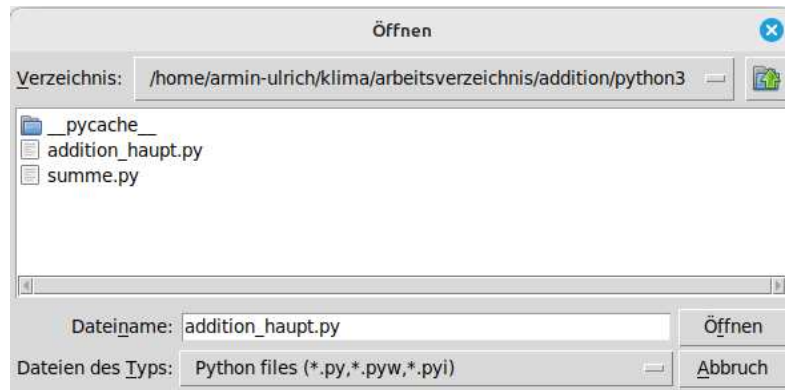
Öffnen

Verzeichnis: /home/armin-ulrich/klima/arbeitsverzeichnis/addition/python3

__pycache__
addition_haupt.py
summe.py

Dateiname: addition_haupt.py
Öffnen

Dateien des Typs: Python files (*.py,*.pyw,*.pyi)
Abbruch